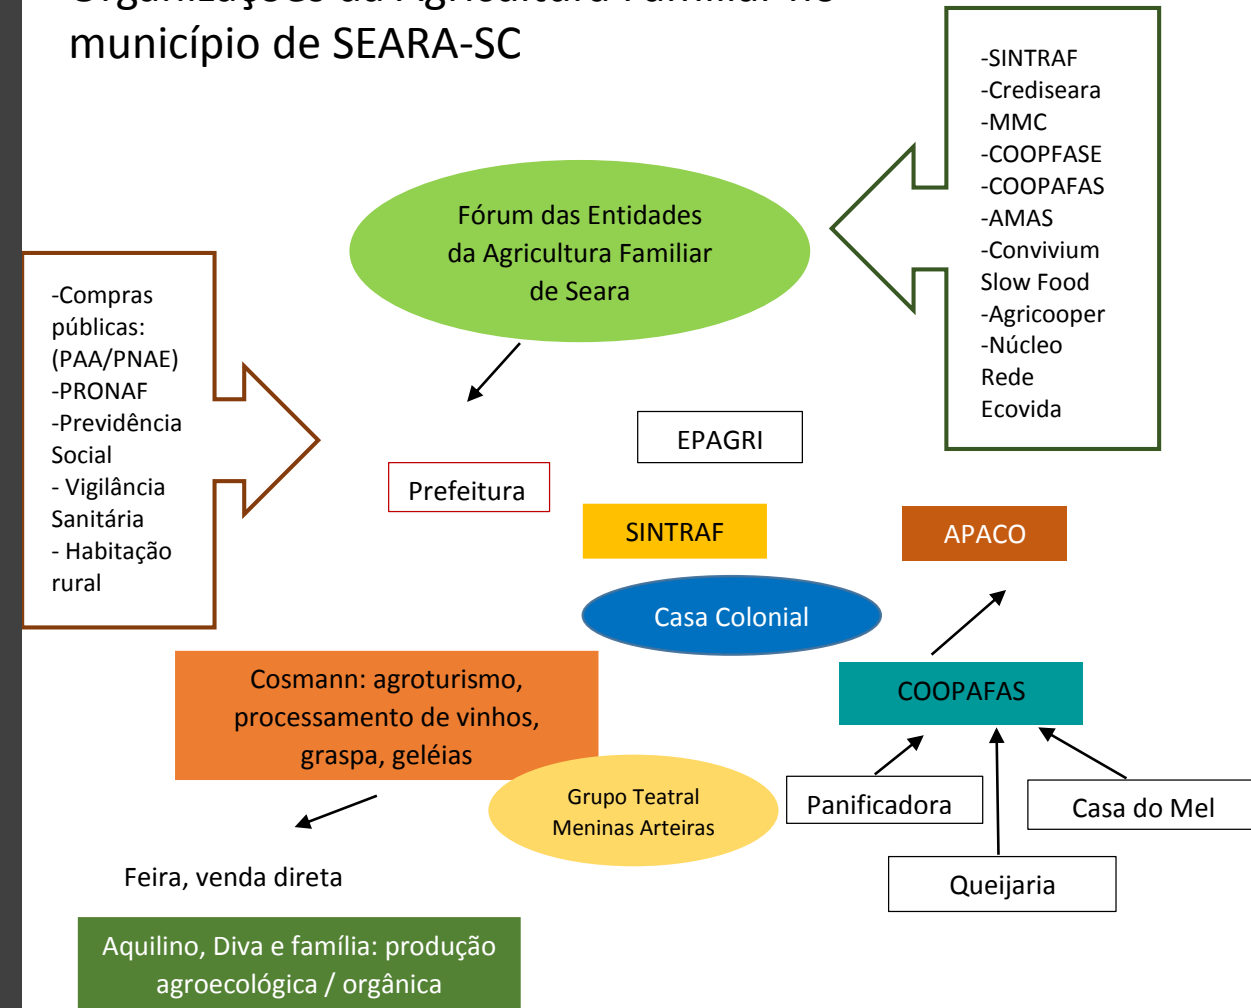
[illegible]
município de SEARA-SC

-SINTRAF
-Crediseara
-MMC
-COOPFASE
-COOPAFAS
-AMAS
-Convivium Slow Food
-Agricooper
-Núcleo Rede Ecovida

Fórum das Entidades da Agricultura Familiar de Seara

-Compras públicas: (PAA/PNAE)
-PRONAF
-Previdência Social
- Vigilância Sanitária
- Habitação rural

EPAGRI

Prefeitura

SINTRAF

APACO

Casa Colonial

Cosmann: agroturismo, processamento de vinhos, graspa, geléias

COOPAFAS

Grupo Teatral Meninas Arteiras

Panificadora

Casa do Mel

Feira, venda direta

Queijaria

Aquilino, Diva e família: produção agroecológica / orgânica